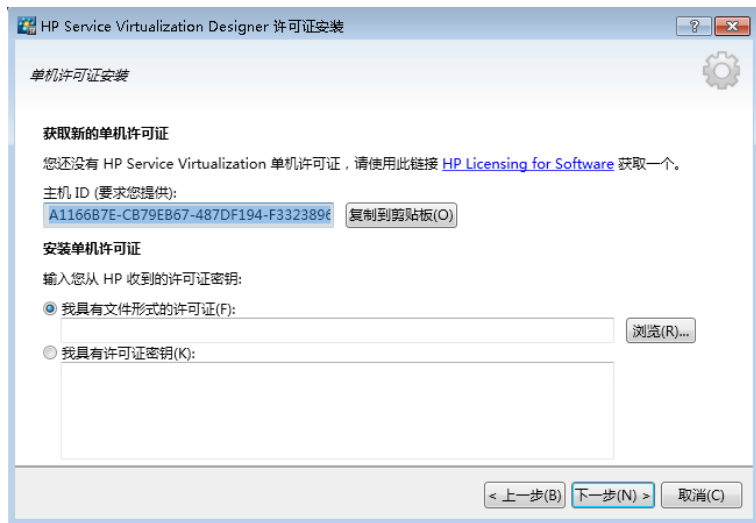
HP Service Virtualization Designer 许可证安装

?

单机许可证安装

获取新的单机许可证

您还没有 HP Service Virtualization 单机许可证，请使用此链接 HP Licensing for Software 获取一个。

主机 ID (要求您提供):

A1166B7E-CB79EB67-487DF194-F3323896

复制到剪贴板(O)

安装单机许可证

输入您从 HP 收到的许可证密钥:

我具有文件形式的许可证(F):

浏览(R)...

我具有许可证密钥(K):

< 上一步(B)

下一步(N) >

取消(C)